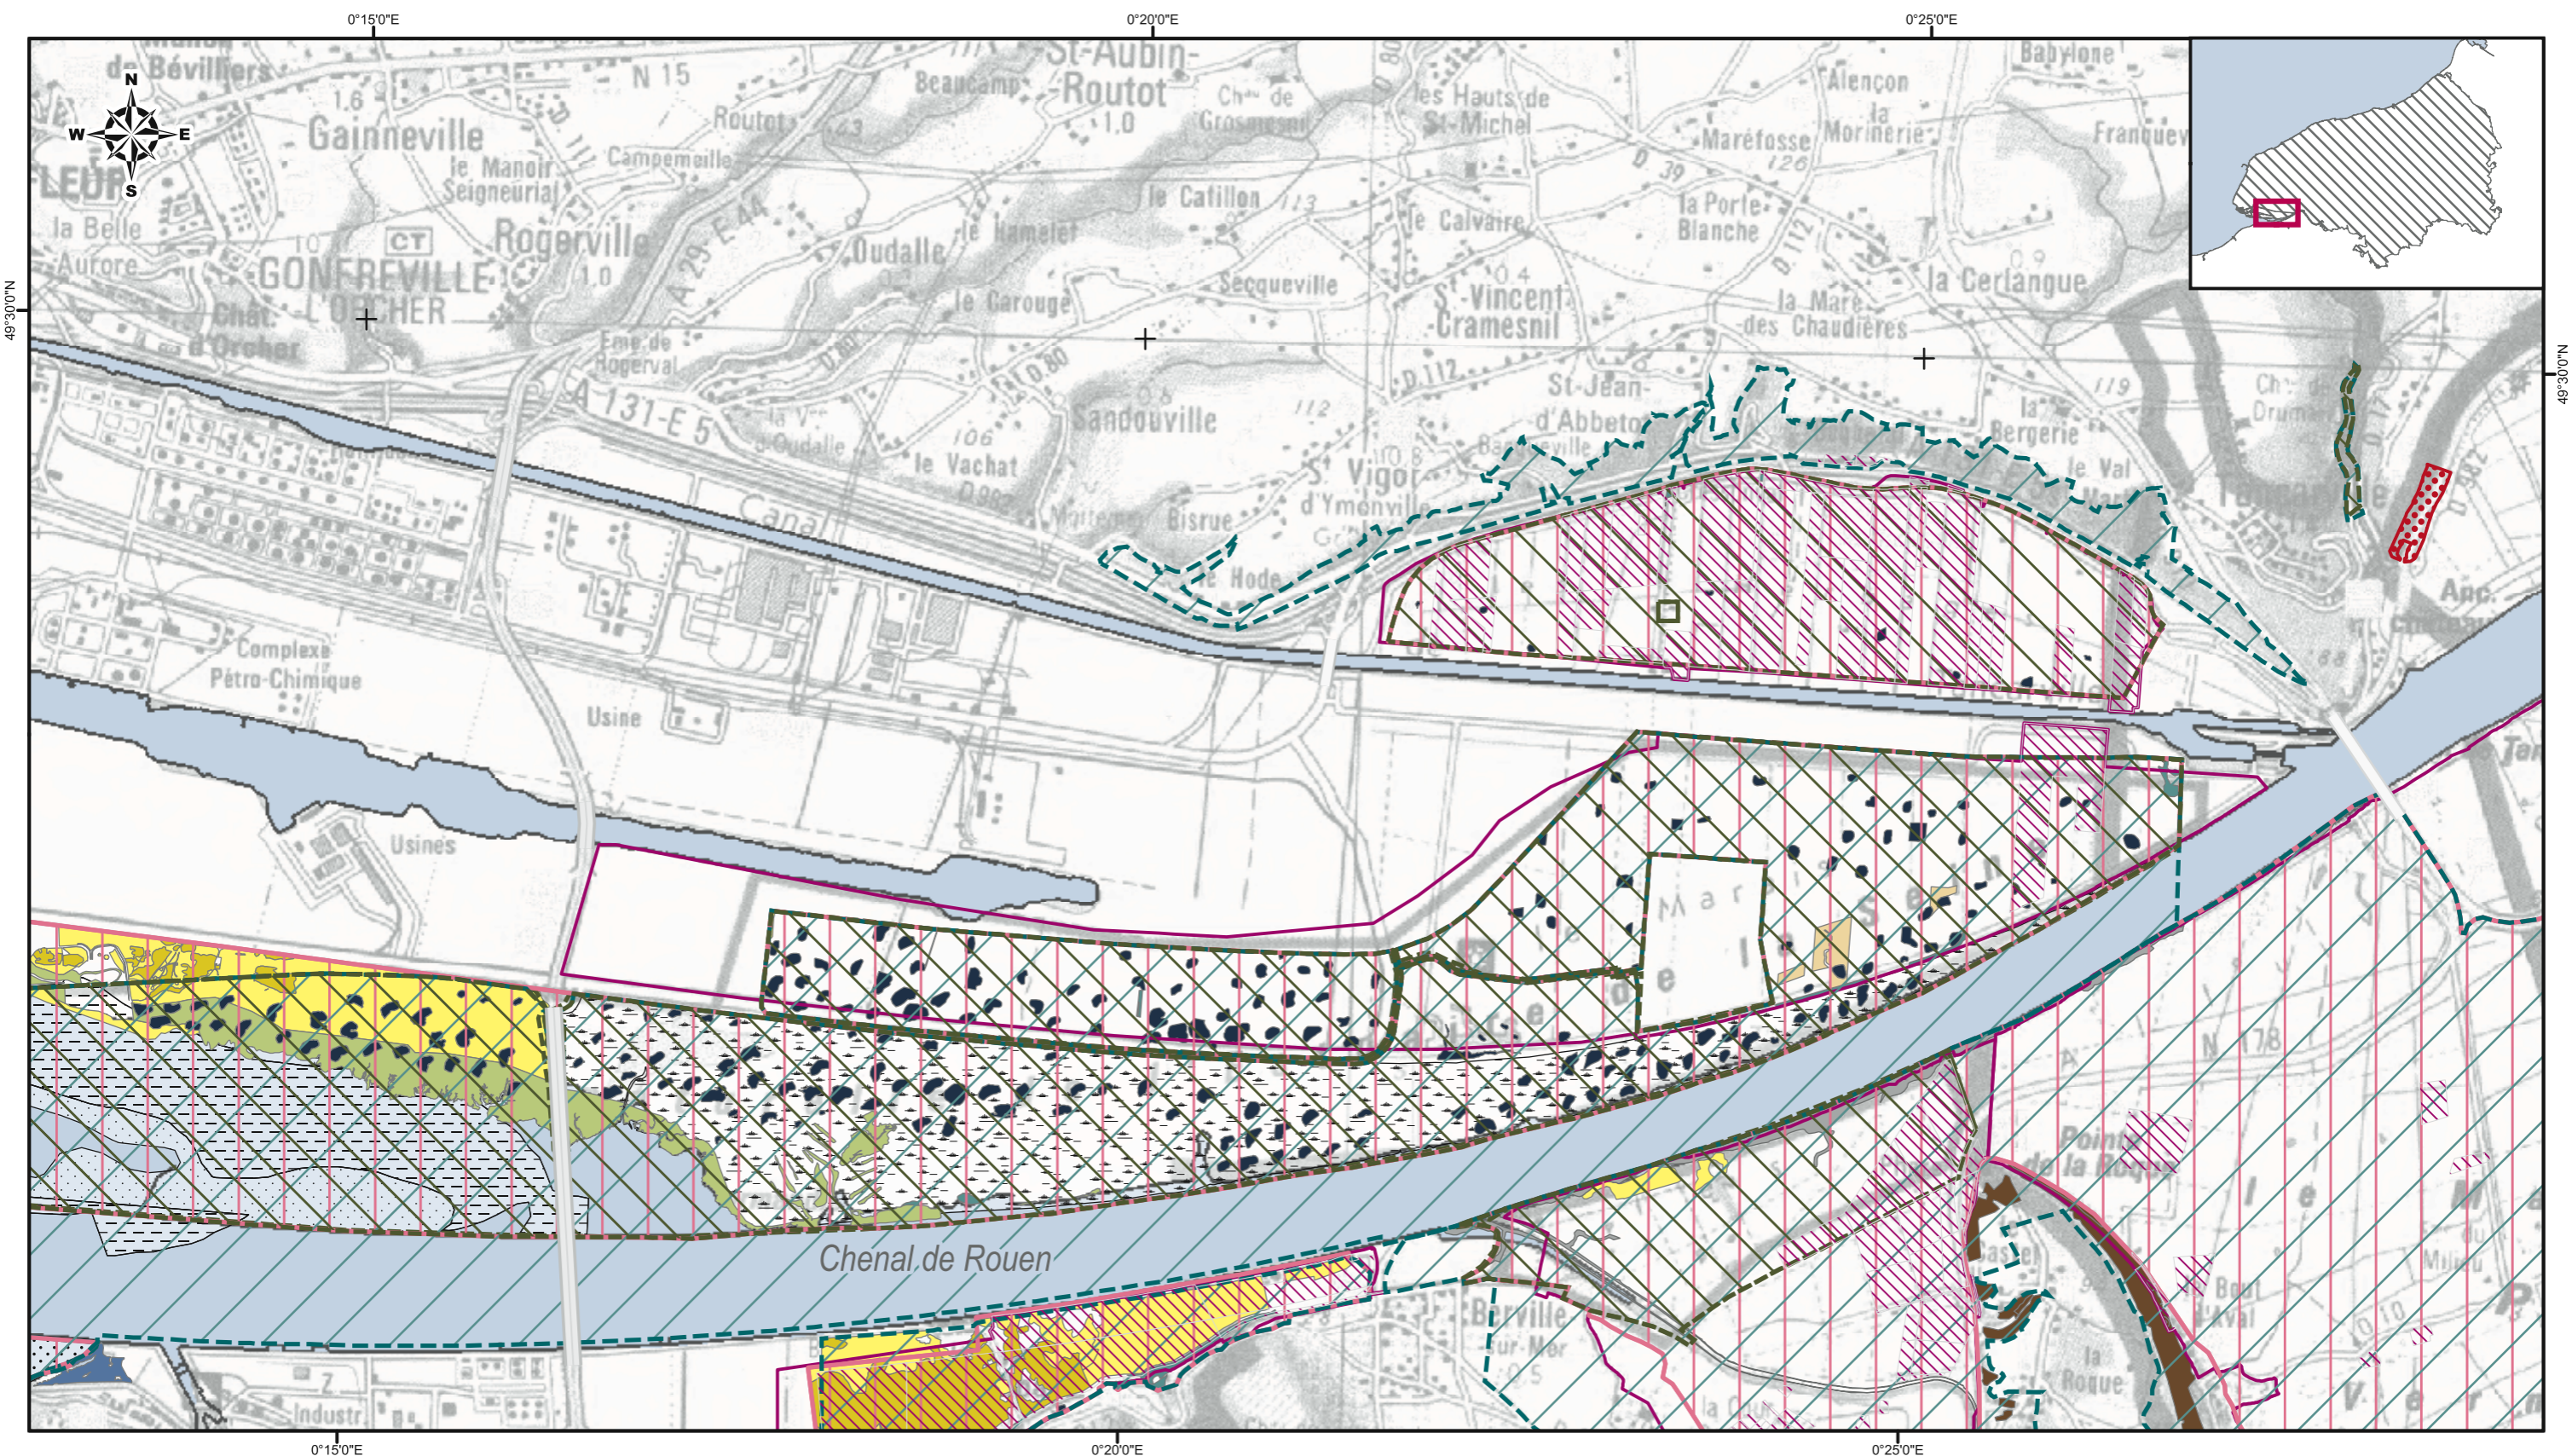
0°15'0"E
0°20'0"E
0°25'0"E
N
W
E
S
de Bévilliers
N 15
St-Aubin-Routot
Beaucamp
Babylone
Alençon
la Morinière
Franquev
Gainneville
1.6
Routot
1.0
Chau de Grosmesnil
les Hauts de St-Michel
Marefosse
le Manoir Seigneurial
Campemeille
le Catillon
113
la Porte Blanche
126
D 39
la Belle Aurore
CT
Rogerville
Oudalle
le Hamelet
le Calvaire
D 112
GONFREVILLE L'ORCHER
1.0
le Garouge
Secqueville
St-Vincent Cramesnil
la Mare des Chaudières
la Cerlangue
Chât. d'Orcher
A 29 E 44
Ferme de Rogerval
D 80
St-Jean-d'Abbetot
49°30'0"N
A 131-E 5
Sandouville
112
la Bergerie
119
Oudalle
106
le Vachat
St Vigor d'Ymonville
le Val
Canal
Bisrue
le Hode
Anc. château
Complexe Pétro-Chimique
Usine
Usines
Marais
N 178
Pointe de la Roque
Chenal de Rouen
Berville sur-Mer
Bout d'Aval
la Roque
Z. Industr.
0°15'0"E
0°20'0"E
0°25'0"E